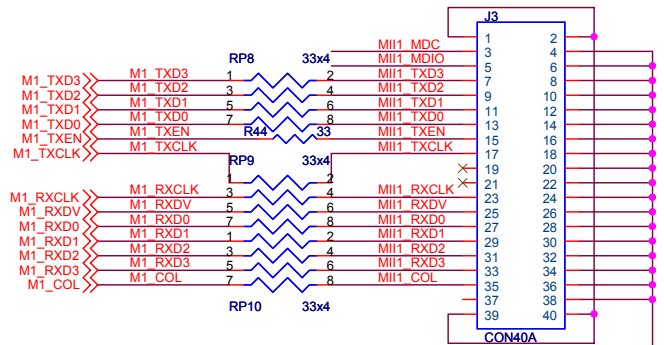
J3

RP8 33x4

MII1_MDC
MII1_MDIO

M1_TXD3 M1_TXD3 1 2 MII1_TXD3
M1_TXD2 M1_TXD2 3 4 MII1_TXD2
M1_TXD1 M1_TXD1 5 6 MII1_TXD1
M1_TXD0 M1_TXD0 7 8 MII1_TXD0
M1_TXEN M1_TXEN R44 33 MII1_TXEN
M1_TXCLK M1_TXCLK MII1_TXCLK

RP9 33x4

M1_RXCLK M1_RXCLK 1 2 MII1_RXCLK
M1_RXDV M1_RXDV 3 4 MII1_RXDV
M1_RXD0 M1_RXD0 5 6 MII1_RXD0
M1_RXD1 M1_RXD1 7 8 MII1_RXD1
M1_RXD2 M1_RXD2 1 2 MII1_RXD2
M1_RXD3 M1_RXD3 3 4 MII1_RXD3
M1_COL M1_COL 5 6 MII1_COL
7 8

RP10 33x4

1 2
3 4
5 6
7 8
9 10
11 12
13 14
15 16
17 18
19 20
21 22
23 24
25 26
27 28
29 30
31 32
33 34
35 36
37 38
39 40

CON40A